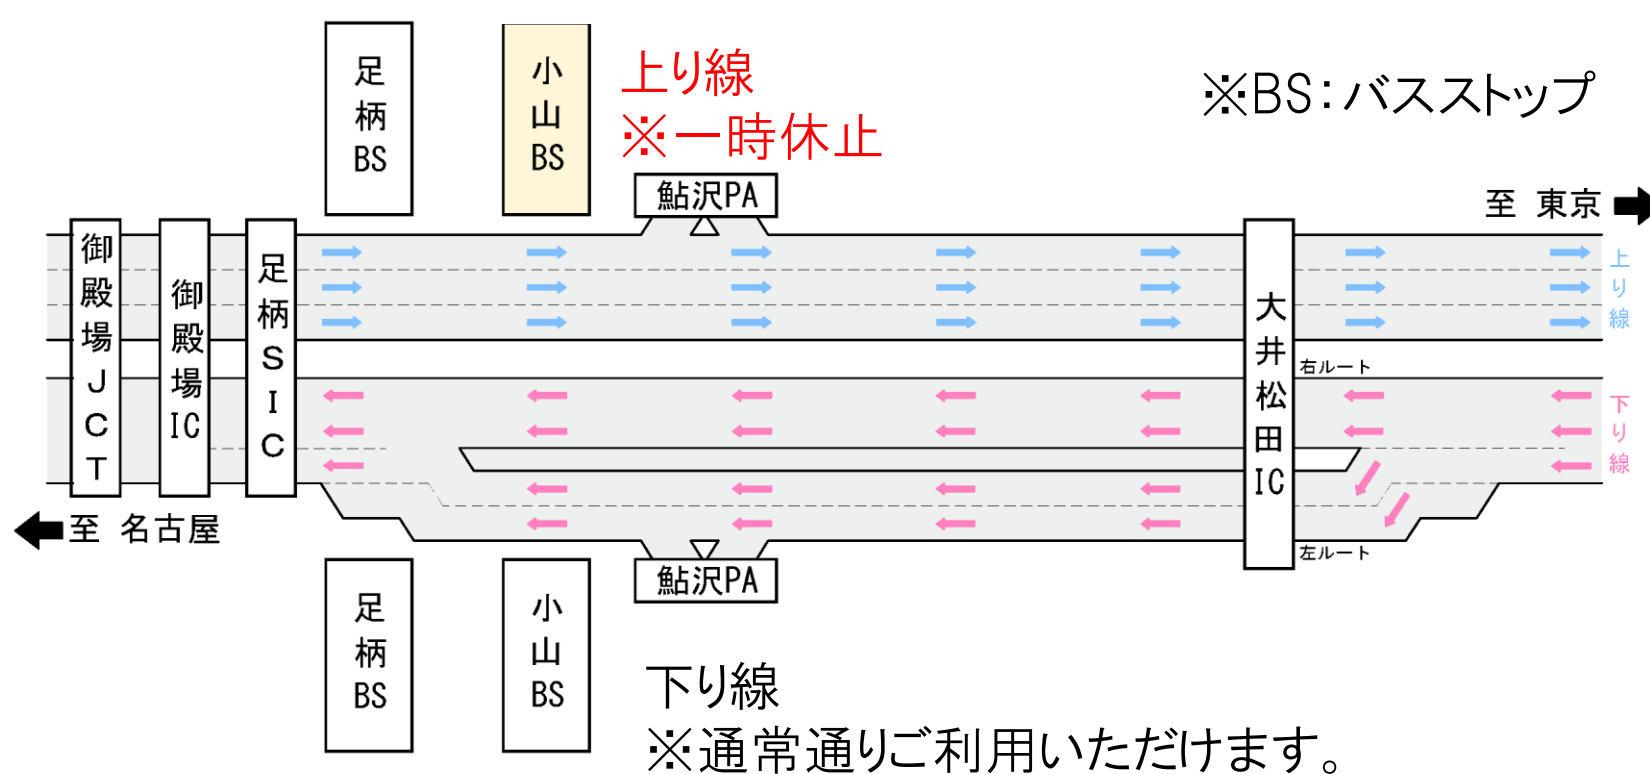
足柄BS

小山BS

上り線
※一時休止

※BS：バスストップ

鮎沢PA

至 東京

御殿場JCT

御殿場IC

足柄SIC

上り線

大井松田IC

右ルート

下り線

左ルート

至 名古屋

鮎沢PA

足柄BS

小山BS

下り線
※通常通りご利用いただけます。